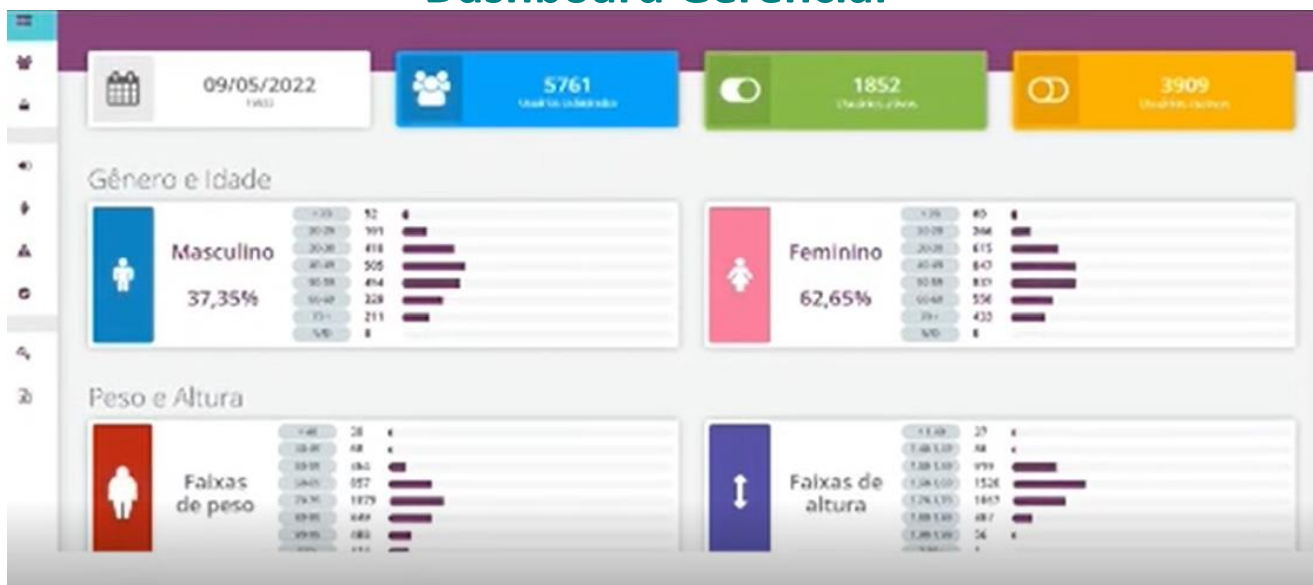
Dashboard Gerencial

09/05/2022
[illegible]

5761
Usuários cadastrados

1852
Usuários ativos

3909
Usuários inativos

Gênero e Idade

Masculino
37,35%

| | |
|---|---|
| <20 | 52 |
| 20-29 | 191 |
| 30-39 | 418 |
| 40-49 | 505 |
| 50-59 | 494 |
| 60-69 | 328 |
| 70+ | 211 |
| N/D | 8 |

Feminino
62,65%

| | |
|---|---|
| <20 | 80 |
| 20-29 | 266 |
| 30-39 | 615 |
| 40-49 | 847 |
| 50-59 | 837 |
| 60-69 | 556 |
| 70+ | 433 |
| N/D | 8 |

Peso e Altura

Faixas de peso

| | |
|---|---|
| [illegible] | 28 |
| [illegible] | 68 |
| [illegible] | 464 |
| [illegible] | 857 |
| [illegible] | 1079 |
| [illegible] | 449 |
| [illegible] | 480 |
| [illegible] | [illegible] |

Faixas de altura

| | |
|---|---|
| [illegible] | 27 |
| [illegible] | 88 |
| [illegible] | 959 |
| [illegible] | 1526 |
| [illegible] | 1017 |
| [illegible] | 487 |
| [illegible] | 56 |